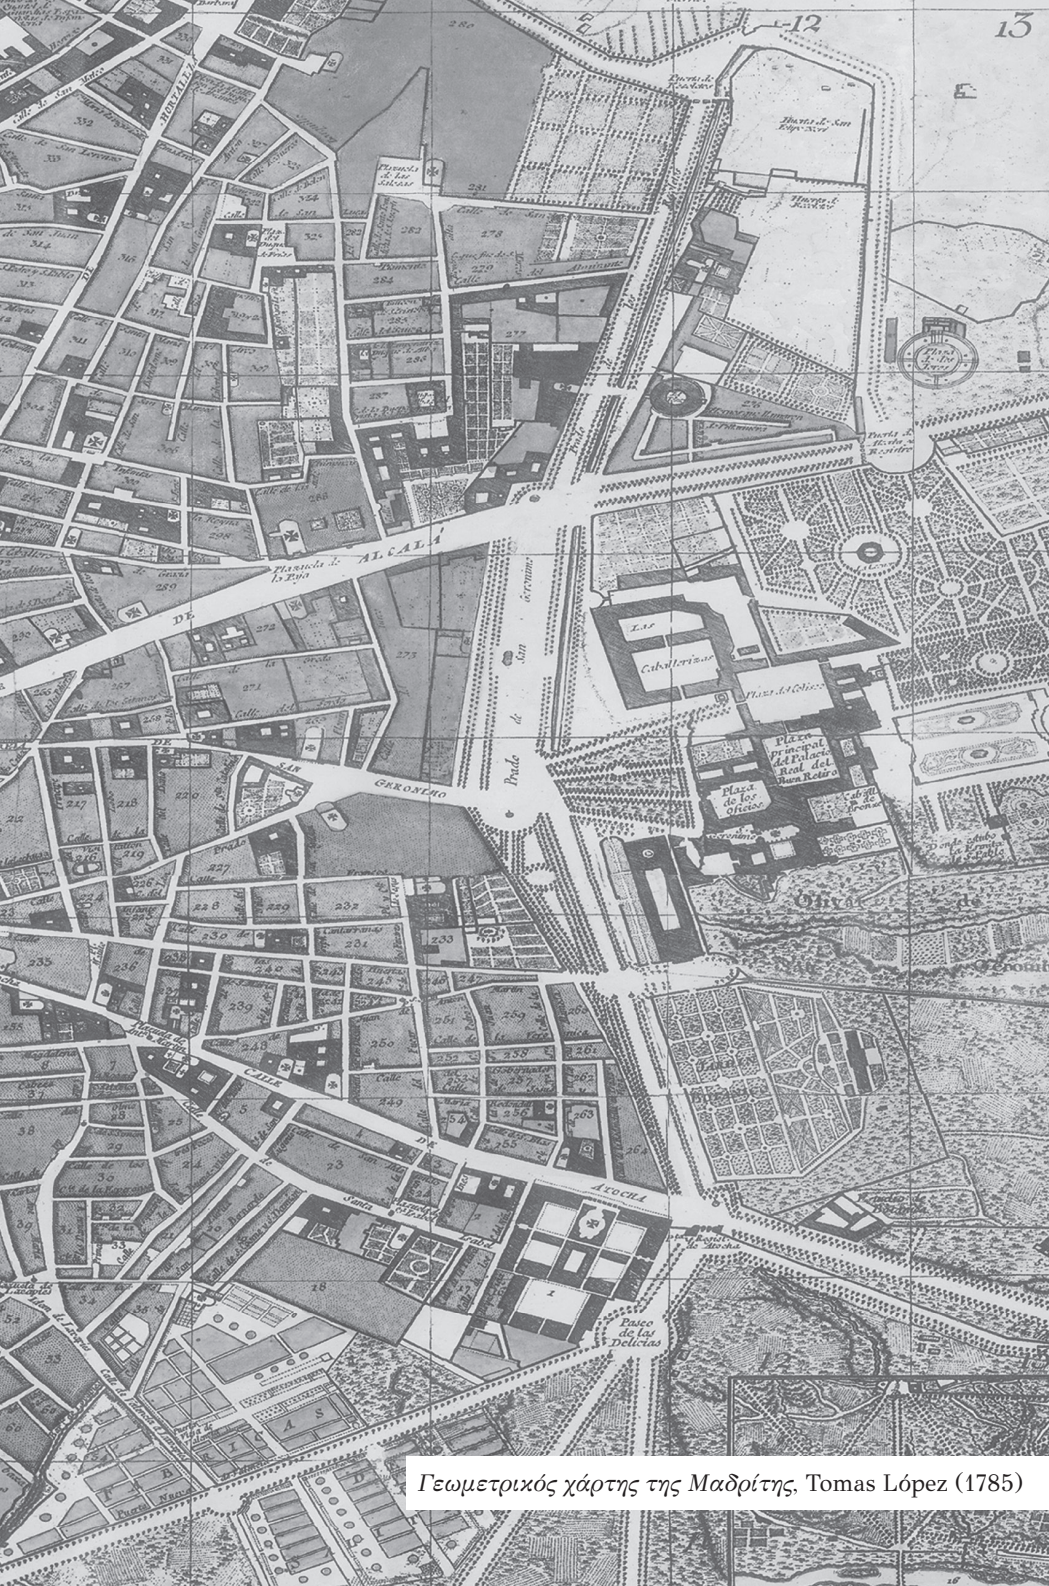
12

13

HORTALEZA

ALCALÁ

DE

Plazuela de la Paja

Las Caballerizas

Plaza principal del Palacio Real del Buen Retiro

Plaza de los Oficios

Prado de San Geronimo

SAN GERONIMO

CALLE

DE

ATOCHA

Paseo de las Delicias

Olivar

de

Γεωμετρικός χάρτης της Μαδρίτης, Tomas López (1785)